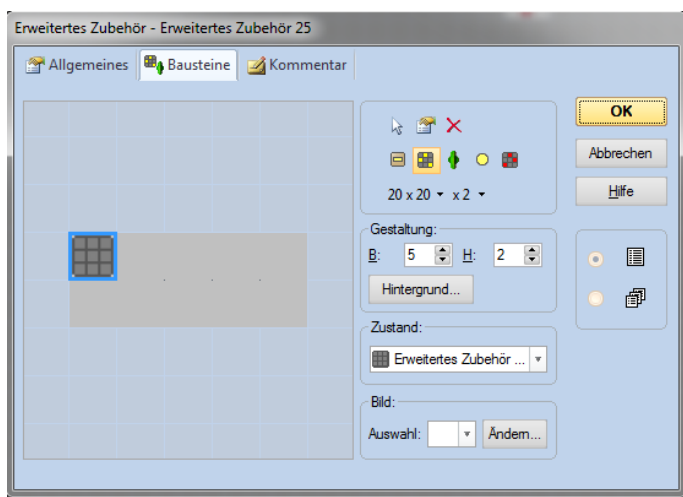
Erweitertes Zubehör - Erweitertes Zubehör 25

Allgemeines | Bausteine | Kommentar

20 x 20 ▾ x 2 ▾

Gestaltung:
B: 5 H: 2
Hintergrund...

Zustand:
Erweitertes Zubehör ...

Bild:
Auswahl: Ändern...

OK
Abbrechen
Hilfe